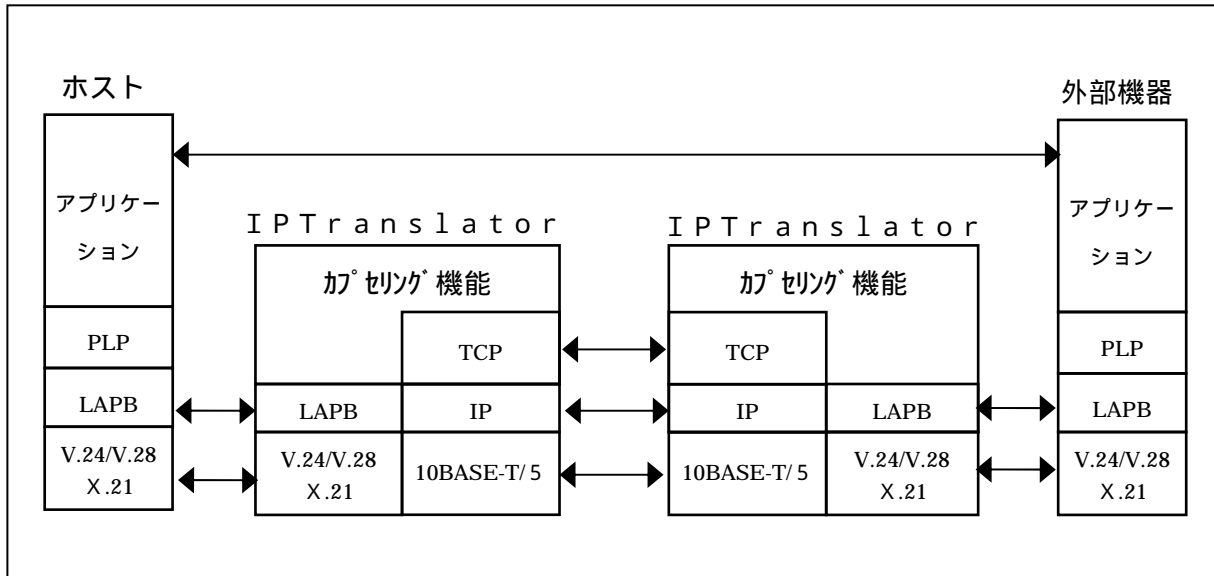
ホスト

アプリケーション

PLP

LAPB

V.24/V.28
X.21

IPTranslator

カプセリング機能

TCP

LAPB

IP

V.24/V.28
X.21

10BASE-T/5

IPTranslator

カプセリング機能

TCP

IP

LAPB

10BASE-T/5

V.24/V.28
X.21

外部機器

アプリケーション

PLP

LAPB

V.24/V.28
X.21